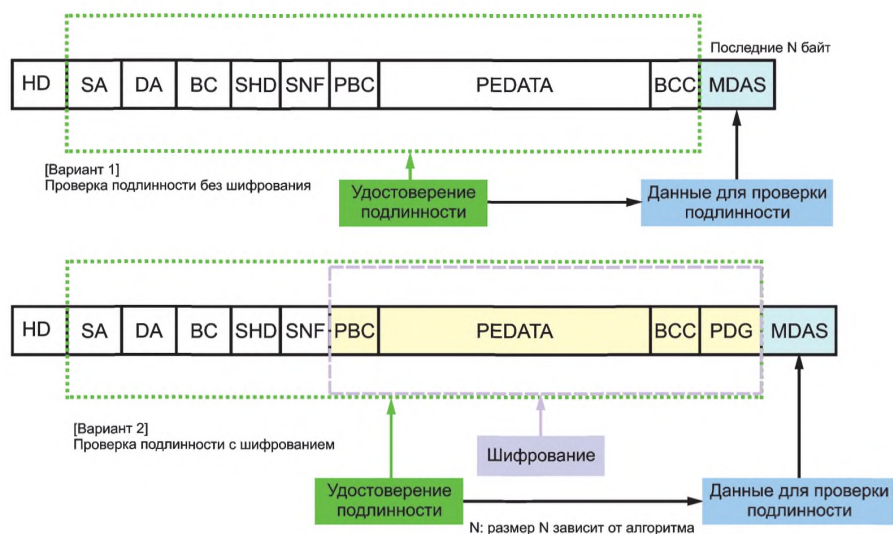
Последние N байт

| HD | SA | DA | BC | SHD | SNF | PBC | PEDATA | BCC | MDAS |
|---|---|---|---|---|---|---|---|---|---|

[Вариант 1]
Проверка подлинности без шифрования

Удостоверение подлинности

Данные для проверки подлинности

| HD | SA | DA | BC | SHD | SNF | PBC | PEDATA | BCC | PDG | MDAS |
|---|---|---|---|---|---|---|---|---|---|---|

[Вариант 2]
Проверка подлинности с шифрованием

Шифрование

Удостоверение подлинности

Данные для проверки подлинности

N: размер N зависит от алгоритма